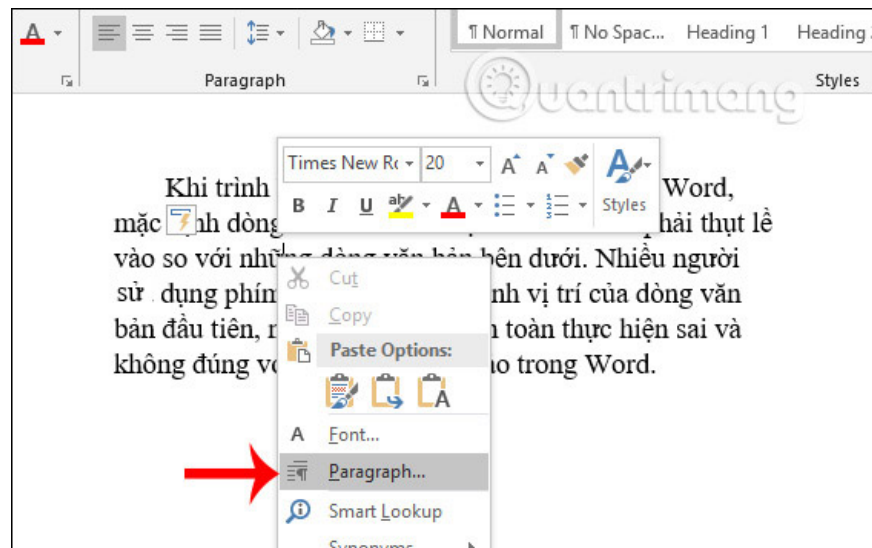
Paragraph

¶ Normal ¶ No Spac... Heading 1 Heading 2

Styles

Quantrimang

Times New Ro 20

A A

B I U

Styles

Khi trình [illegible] Word, mặc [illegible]nh dòng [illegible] phải thụt lề vào so với những dòng văn bản bên dưới. Nhiều người sử dụng phím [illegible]nh vị trí của dòng văn bản đầu tiên, n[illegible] toàn thực hiện sai và không đúng v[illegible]o trong Word.

Cut

Copy

Paste Options:

Font...

Paragraph...

Smart Lookup

Synonyms